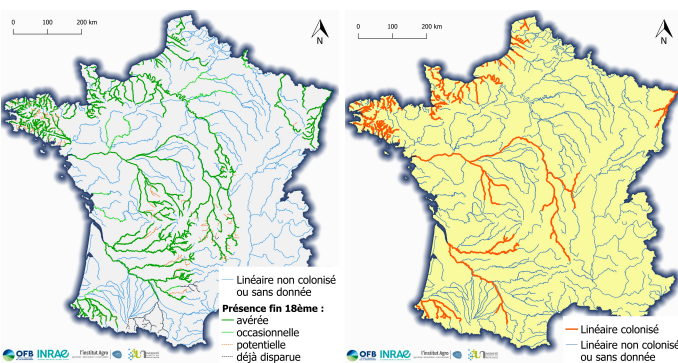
0 100 200 km

N

Linéaire non colonisé ou sans donnée

Présence fin 18ème :
avérée
occasionnelle
potentielle
déjà disparue

OFB INRAE l'institut Agro

0 100 200 km

N

Linéaire colonisé
Linéaire non colonisé ou sans donnée

OFB INRAE l'institut Agro